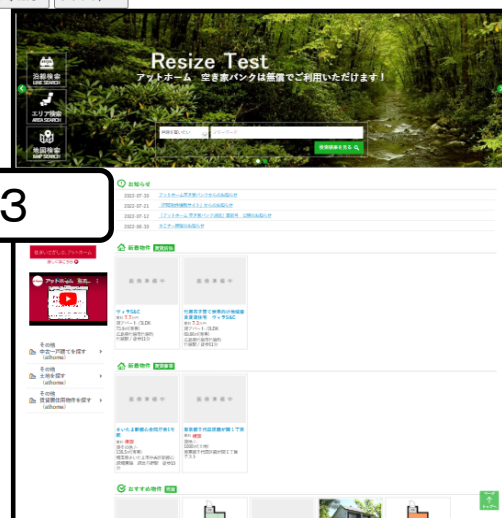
Resize Test

アットホーム　空き家バンクは無償でご利用いただけます！

沿線検索
LINE SEARCH

エリア検索
AREA SEARCH

地図検索
MAP SEARCH

3

お知らせ

2022-07-29

2022-07-21

2022-07-12

2022-06-23

新着物件

新着物件

おすすめ物件

その他
中古一戸建てを探す
（athome）

その他
土地を探す
（athome）

その他
賃貸事業用物件を探す
（athome）